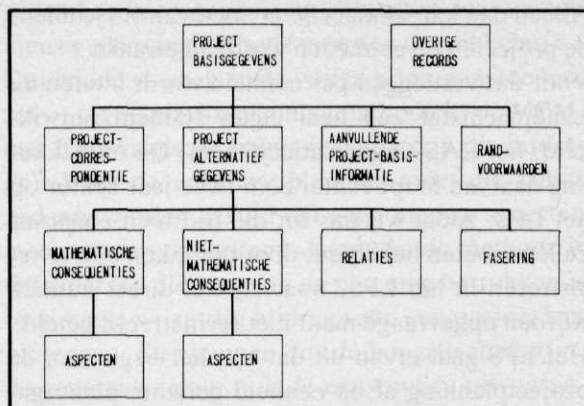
PROJECT BASISGEGEVENS

OVERIGE RECORDS

PROJECT-CORRES-PONDENTIE

PROJECT ALTERNATIEF GEGEVENS

AANVULLENDE PROJECT-BASIS-INFORMATIE

RAND-VOORWAARDEN

MATHEMATISCHE CONSEQUENTIES

NIET-MATHEMATISCHE CONSEQUENTIES

RELATIES

FASERING

ASPECTEN

ASPECTEN